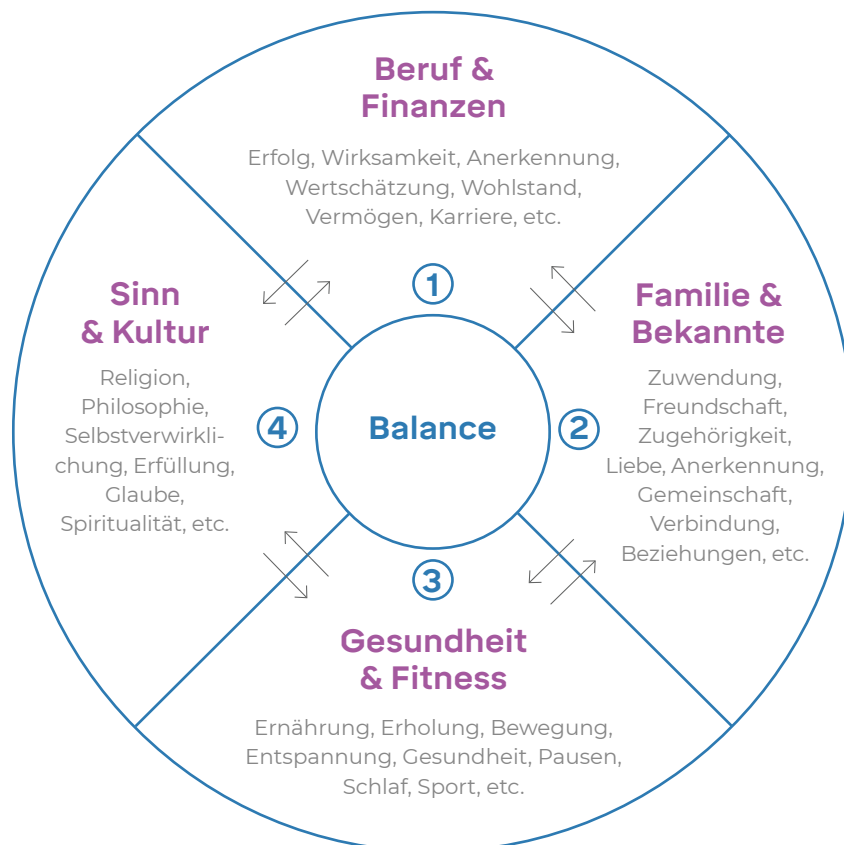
Beruf & Finanzen

Erfolg, Wirksamkeit, Anerkennung, Wertschätzung, Wohlstand, Vermögen, Karriere, etc.

1

Sinn & Kultur

Religion, Philosophie, Selbstverwirklichung, Erfüllung, Glaube, Spiritualität, etc.

4

Balance

2

Familie & Bekannte

Zuwendung, Freundschaft, Zugehörigkeit, Liebe, Anerkennung, Gemeinschaft, Verbindung, Beziehungen, etc.

3

Gesundheit & Fitness

Ernährung, Erholung, Bewegung, Entspannung, Gesundheit, Pausen, Schlaf, Sport, etc.